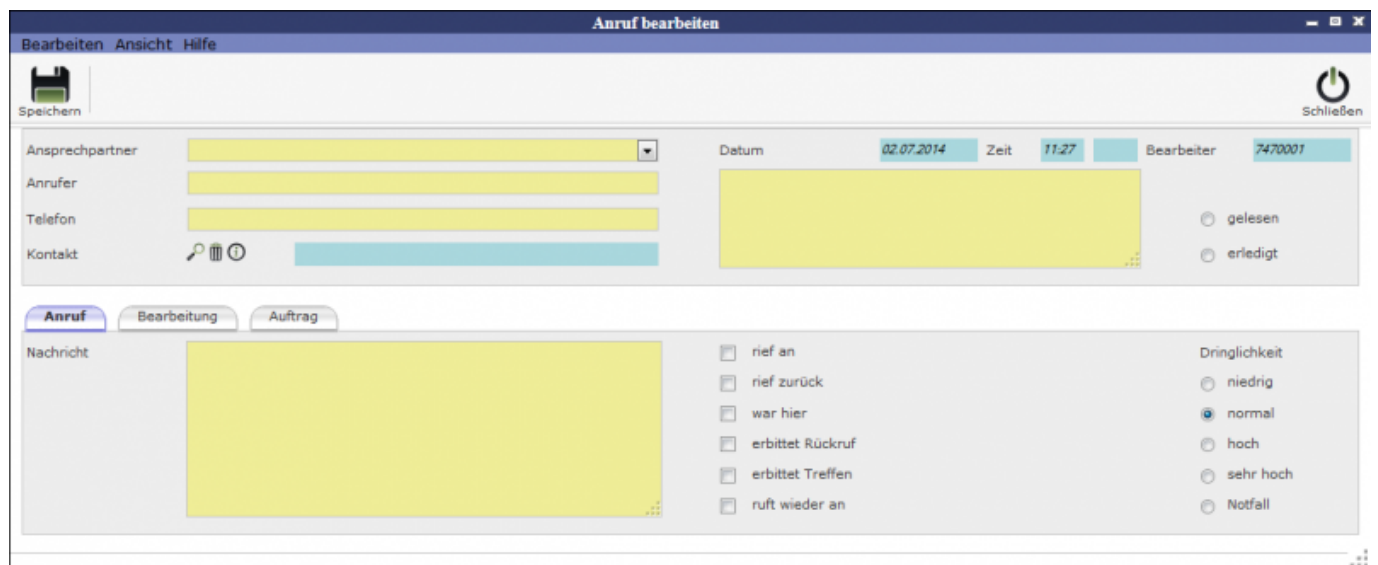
Anruf bearbeiten

Bearbeiten Ansicht Hilfe

Speichern

Schließen

Ansprechpartner

Datum 02.07.2014 Zeit 11:27 Bearbeiter 7470001

Anrufer

Telefon

gelesen

Kontakt

erledigt

Anruf Bearbeitung Auftrag

Nachricht

rief an
rief zurück
war hier
erbittet Rückruf
erbittet Treffen
ruft wieder an

Dringlichkeit
niedrig
normal
hoch
sehr hoch
Notfall